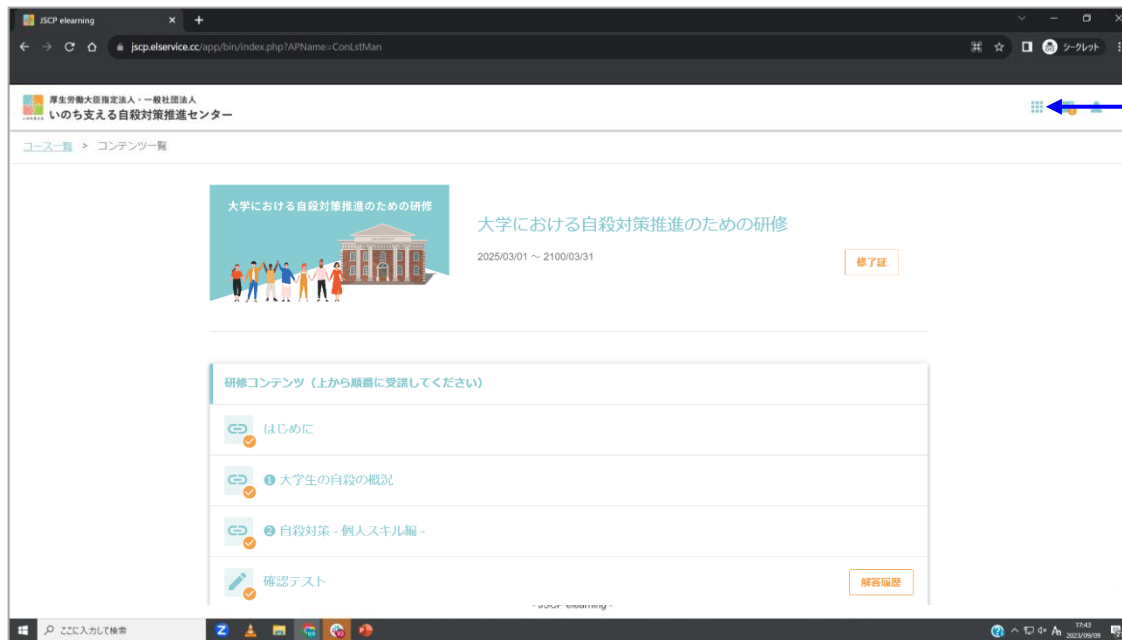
JSCP elearning

jscp.elservice.cc/app/bin/index.php?APName=ConLstMan

シークレット

厚生労働大臣指定法人・一般社団法人
いのち支える自殺対策推進センター

コース一覧 > コンテンツ一覧

大学における自殺対策推進のための研修

大学における自殺対策推進のための研修

2025/03/01 ～ 2100/03/31

修了証

研修コンテンツ（上から順番に受講してください）

はじめに

❶ 大学生の自殺の概況

❷ 自殺対策 - 個人スキル編 -

確認テスト

解答履歴

- JSCP elearning -

ここに入力して検索

17:43
2023/09/09